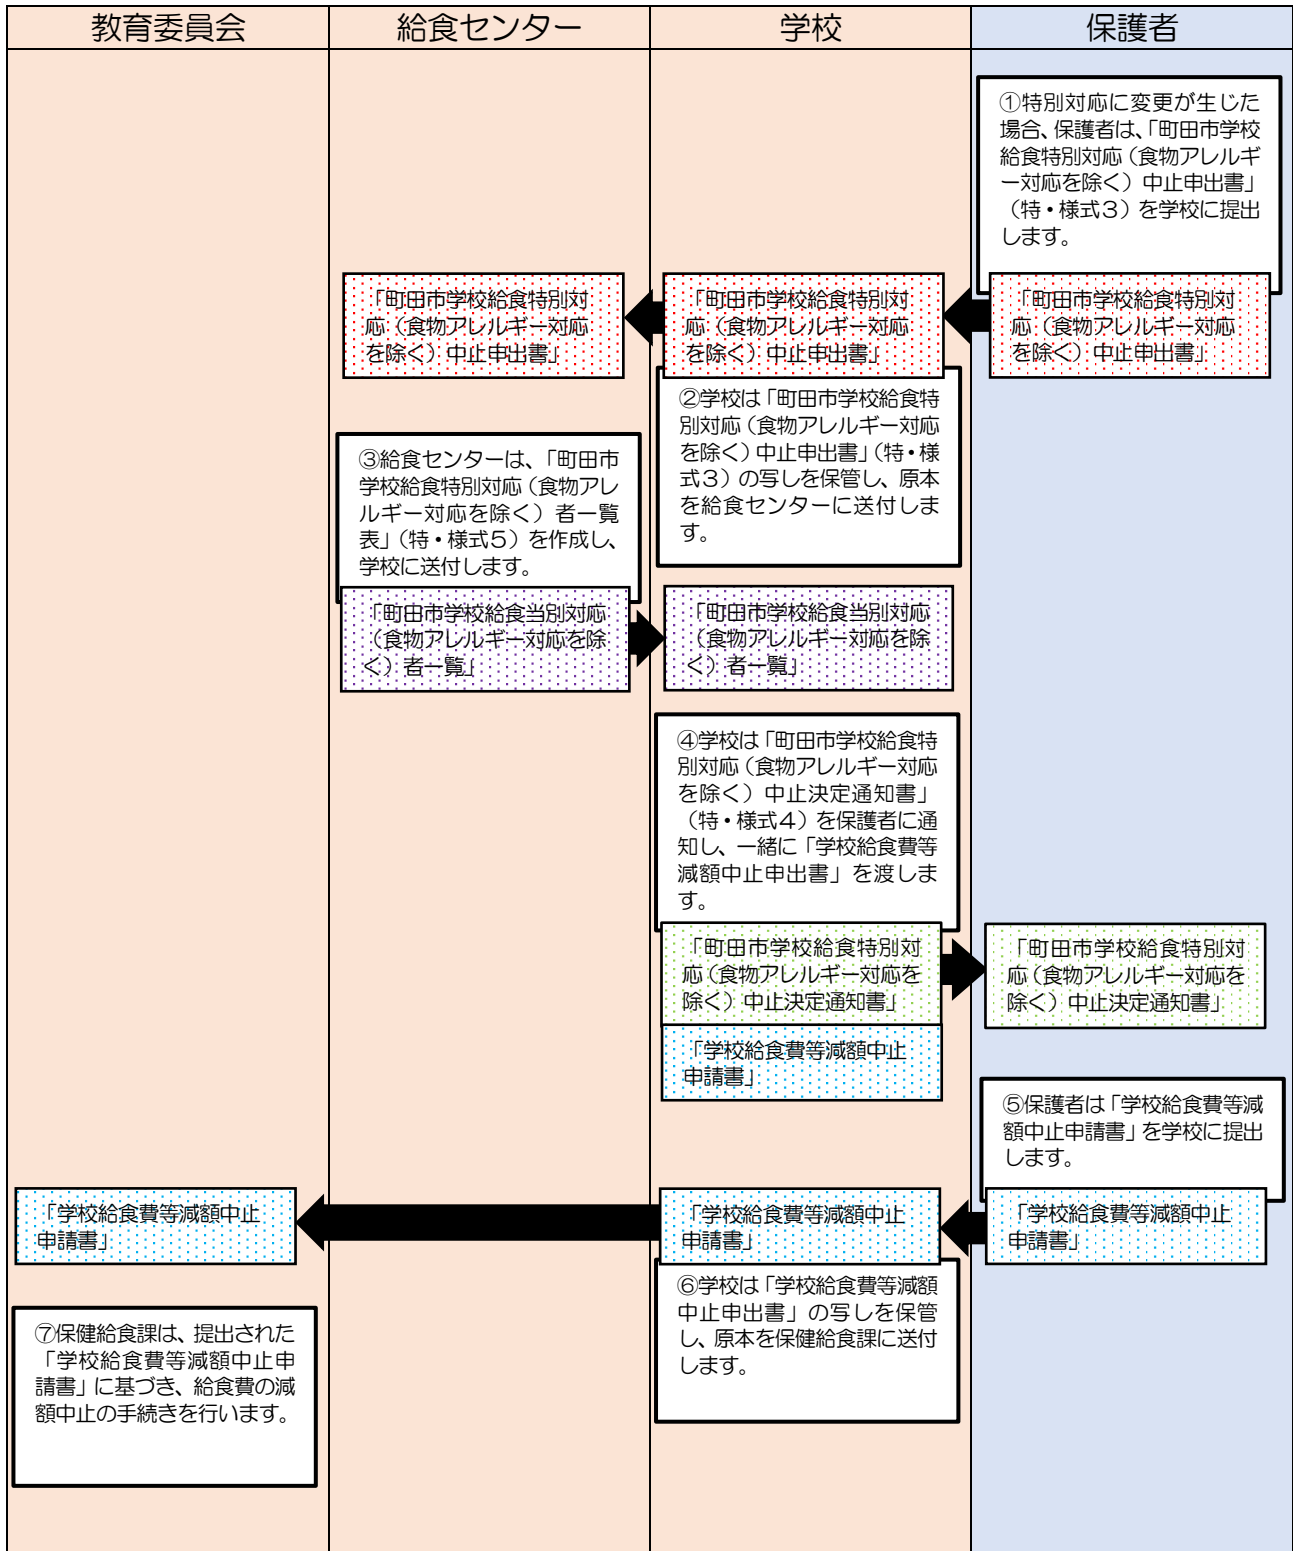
| 教育委員会 | 給食センター | 学校 | 保護者 |
|---|---|---|---|

①特別対応に変更が生じた場合、保護者は、「町田市学校給食特別対応（食物アレルギー対応を除く）中止申出書」（特・様式3）を学校に提出します。

「町田市学校給食特別対応（食物アレルギー対応を除く）中止申出書」

「町田市学校給食特別対応（食物アレルギー対応を除く）中止申出書」

「町田市学校給食特別対応（食物アレルギー対応を除く）中止申出書」

②学校は「町田市学校給食特別対応（食物アレルギー対応を除く）中止申出書」（特・様式3）の写しを保管し、原本を給食センターに送付します。

③給食センターは、「町田市学校給食特別対応（食物アレルギー対応を除く）者一覧表」（特・様式5）を作成し、学校に送付します。

「町田市学校給食当別対応（食物アレルギー対応を除く）者一覧」

「町田市学校給食当別対応（食物アレルギー対応を除く）者一覧」

④学校は「町田市学校給食特別対応（食物アレルギー対応を除く）中止決定通知書」（特・様式4）を保護者に通知し、一緒に「学校給食費等減額中止申出書」を渡します。

「町田市学校給食特別対応（食物アレルギー対応を除く）中止決定通知書」

「学校給食費等減額中止申請書」

「町田市学校給食特別対応（食物アレルギー対応を除く）中止決定通知書」

⑤保護者は「学校給食費等減額中止申請書」を学校に提出します。

「学校給食費等減額中止申請書」

「学校給食費等減額中止申請書」

「学校給食費等減額中止申請書」

⑥学校は「学校給食費等減額中止申出書」の写しを保管し、原本を保健給食課に送付します。

⑦保健給食課は、提出された「学校給食費等減額中止申請書」に基づき、給食費の減額中止の手続きを行います。